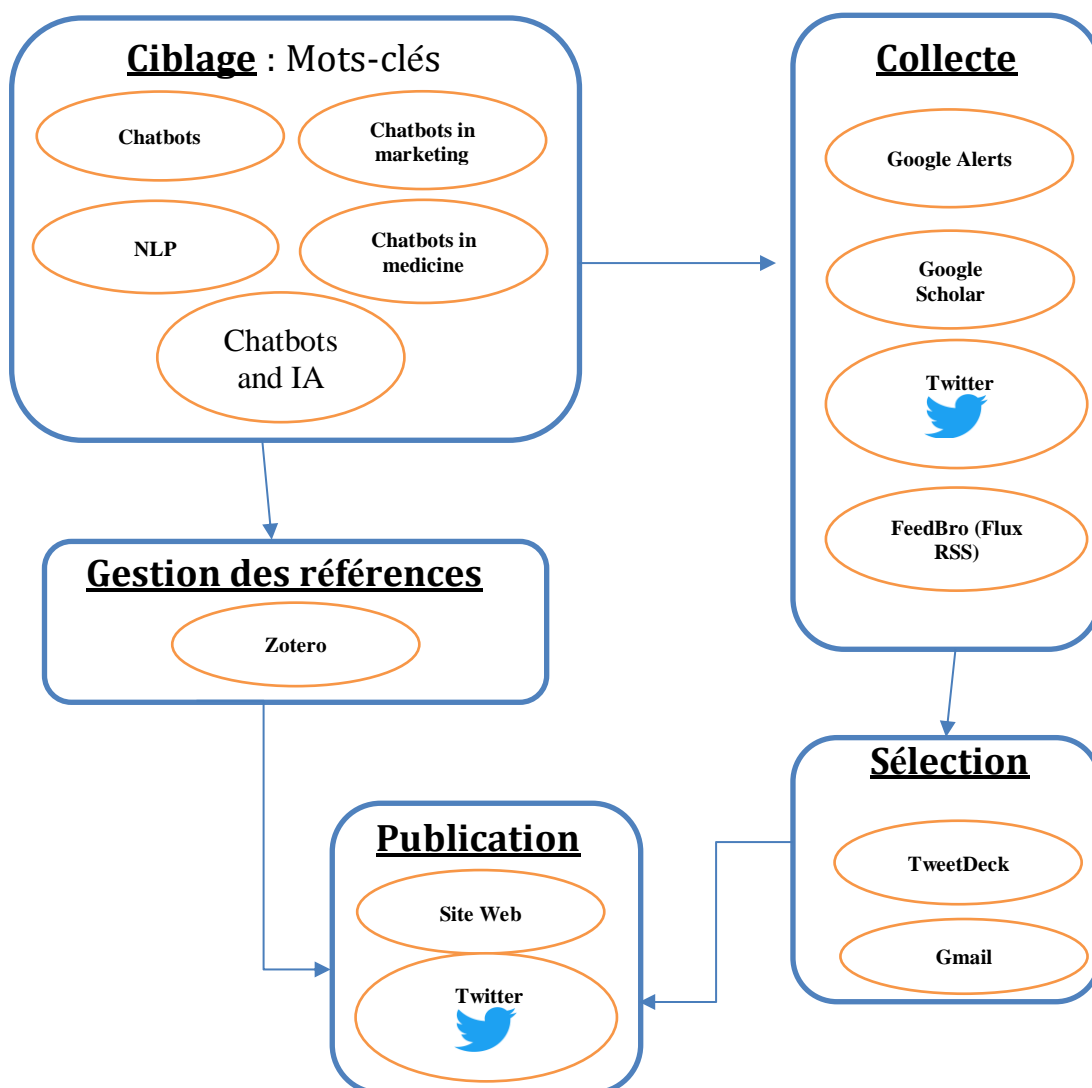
Ciblage : Mots-clés

Chatbots

Chatbots in marketing

NLP

Chatbots in medicine

Chatbots and IA

Collecte

Google Alerts

Google Scholar

Twitter

FeedBro (Flux RSS)

Gestion des références

Zotero

Sélection

TweetDeck

Gmail

Publication

Site Web

Twitter